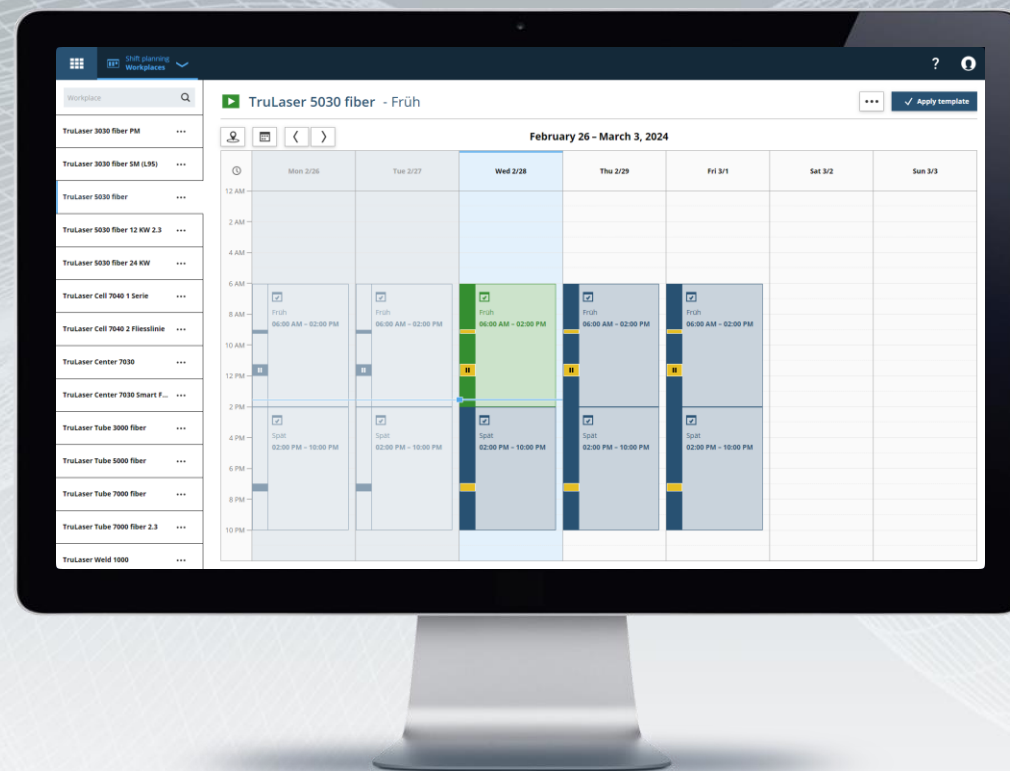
Shift planning
Workplaces

?

Workplace

TruLaser 3030 fiber PM ...
TruLaser 3030 fiber SM (L95) ...
TruLaser 5030 fiber ...
TruLaser 5030 fiber 12 KW 2.3 ...
TruLaser 5030 fiber 24 KW ...
TruLaser Cell 7040 1 Serie ...
TruLaser Cell 7040 2 Fliesslinie ...
TruLaser Center 7030 ...
TruLaser Center 7030 Smart F... ...
TruLaser Tube 3000 fiber ...
TruLaser Tube 5000 fiber ...
TruLaser Tube 7000 fiber ...
TruLaser Tube 7000 fiber 2.3 ...
TruLaser Weld 1000 ...

TruLaser 5030 fiber - Früh

...

Apply template

February 26 – March 3, 2024

| | Mon 2/26 | Tue 2/27 | Wed 2/28 | Thu 2/29 | Fri 3/1 | Sat 3/2 | Sun 3/3 |
|---|---|---|---|---|---|---|---|
| 12 AM | | | | | | | |
| 2 AM | | | | | | | |
| 4 AM | | | | | | | |
| 6 AM | Früh 06:00 AM – 02:00 PM | Früh 06:00 AM – 02:00 PM | Früh 06:00 AM – 02:00 PM | Früh 06:00 AM – 02:00 PM | Früh 06:00 AM – 02:00 PM | | |
| 8 AM | | | | | | | |
| 10 AM | | | | | | | |
| 12 PM | | | | | | | |
| 2 PM | Spät 02:00 PM – 10:00 PM | Spät 02:00 PM – 10:00 PM | Spät 02:00 PM – 10:00 PM | Spät 02:00 PM – 10:00 PM | Spät 02:00 PM – 10:00 PM | | |
| 4 PM | | | | | | | |
| 6 PM | | | | | | | |
| 8 PM | | | | | | | |
| 10 PM | | | | | | | |